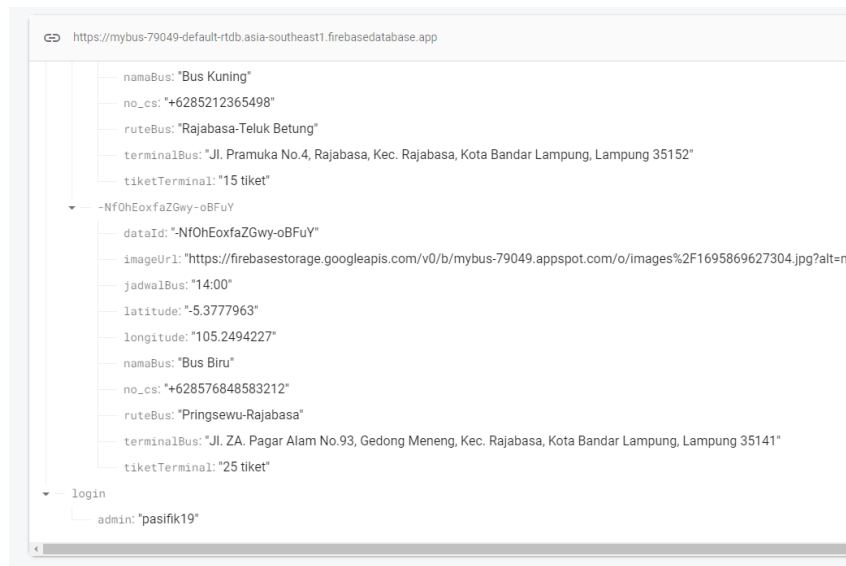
https://mybus-79049-default-rtdb.asia-southeast1.firebasedatabase.app

namaBus: "Bus Kuning"
no_cs: "+6285212365498"
ruteBus: "Rajabasa-Teluk Betung"
terminalBus: "Jl. Pramuka No.4, Rajabasa, Kec. Rajabasa, Kota Bandar Lampung, Lampung 35152"
tiketTerminal: "15 tiket"
-NfOhEoxfaZGwy-oBFuY
dataId: "-NfOhEoxfaZGwy-oBFuY"
imageUrl: "https://firebasestorage.googleapis.com/v0/b/mybus-79049.appspot.com/o/images%2F1695869627304.jpg?alt=m
jadwalBus: "14:00"
latitude: "-5.3777963"
longitude: "105.2494227"
namaBus: "Bus Biru"
no_cs: "+628576848583212"
ruteBus: "Pringsewu-Rajabasa"
terminalBus: "Jl. ZA. Pagar Alam No.93, Gedong Meneng, Kec. Rajabasa, Kota Bandar Lampung, Lampung 35141"
tiketTerminal: "25 tiket"
login
admin: "pasifik19"